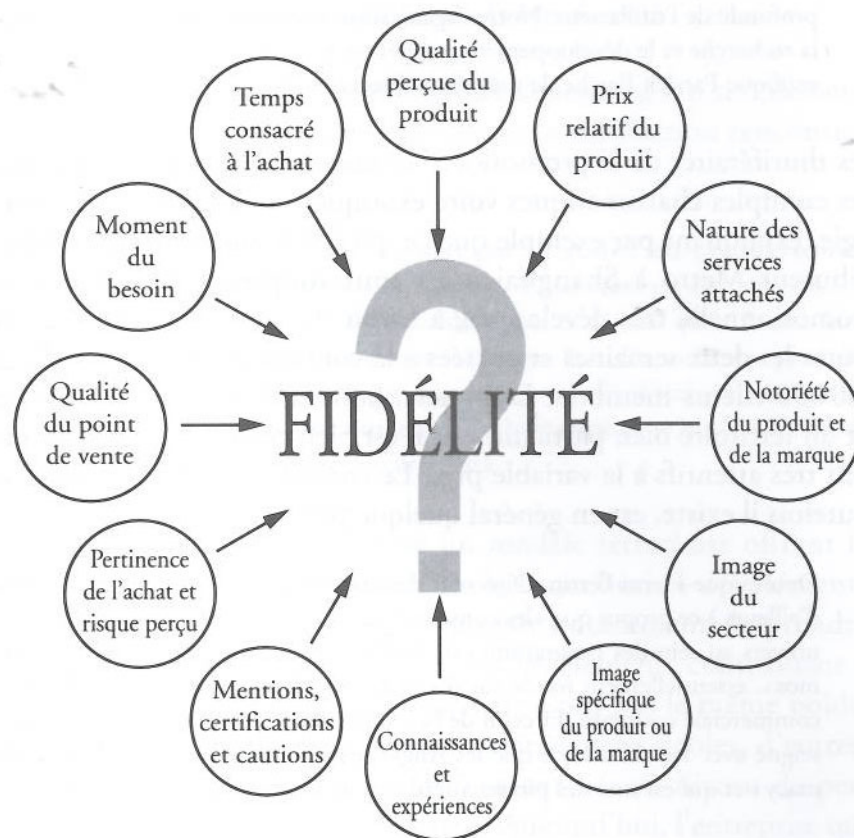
Temps consacré à l'achat

Qualité perçue du produit

Prix relatif du produit

Moment du besoin

Nature des services attachés

Qualité du point de vente

FIDÉLITÉ

Notoriété du produit et de la marque

Pertinence de l'achat et risque perçu

Image du secteur

Mentions, certifications et cautions

Connaissances et expériences

Image spécifique du produit ou de la marque